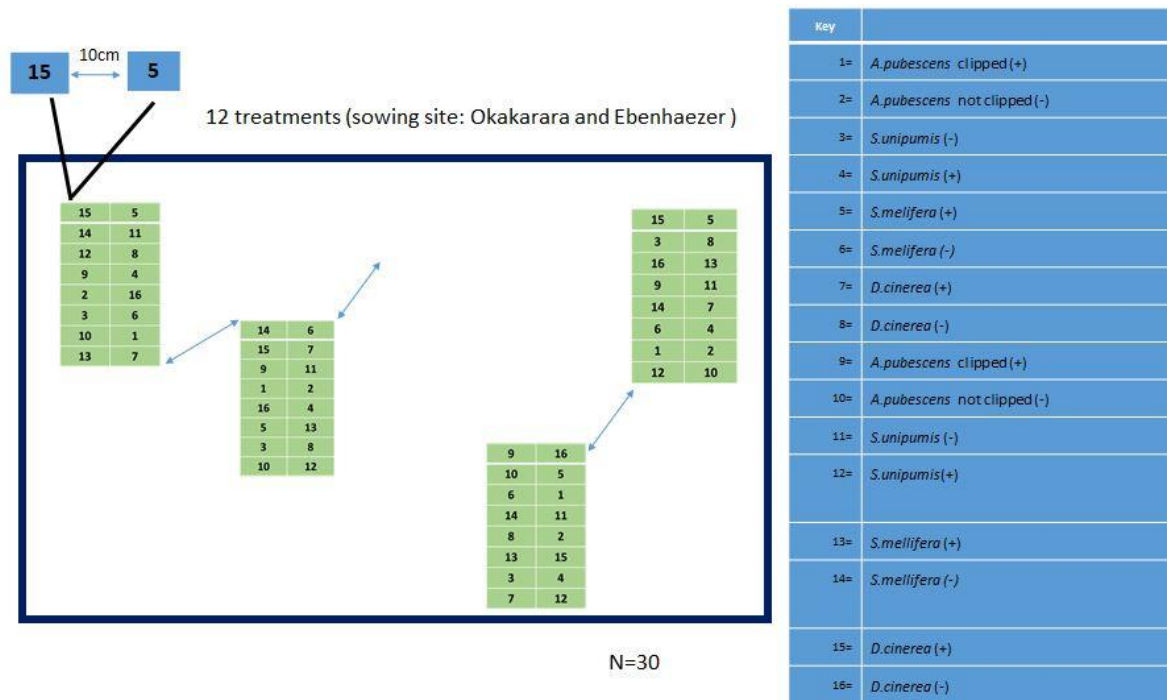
15 10cm 5

12 treatments (sowing site: Okakarara and Ebenhaezer )

| 15 | 5 |
|---|---|
| 14 | 11 |
| 12 | 8 |
| 9 | 4 |
| 2 | 16 |
| 3 | 6 |
| 10 | 1 |
| 13 | 7 |

| 14 | 6 |
|---|---|
| 15 | 7 |
| 9 | 11 |
| 1 | 2 |
| 16 | 4 |
| 5 | 13 |
| 3 | 8 |
| 10 | 12 |

| 9 | 16 |
|---|---|
| 10 | 5 |
| 6 | 1 |
| 14 | 11 |
| 8 | 2 |
| 13 | 15 |
| 3 | 4 |
| 7 | 12 |

| 15 | 5 |
|---|---|
| 3 | 8 |
| 16 | 13 |
| 9 | 11 |
| 14 | 7 |
| 6 | 4 |
| 1 | 2 |
| 12 | 10 |

N=30

| Key | |
|---|---|
| 1= | A.pubescens clipped (+) |
| 2= | A.pubescens not clipped (-) |
| 3= | S.unipumis (-) |
| 4= | S.unipumis (+) |
| 5= | S.melifera (+) |
| 6= | S.melifera (-) |
| 7= | D.cinerea (+) |
| 8= | D.cinerea (-) |
| 9= | A.pubescens clipped (+) |
| 10= | A.pubescens not clipped (-) |
| 11= | S.unipumis (-) |
| 12= | S.unipumis(+) |
| 13= | S.mellifera (+) |
| 14= | S.mellifera (-) |
| 15= | D.cinerea (+) |
| 16= | D.cinerea (-) |